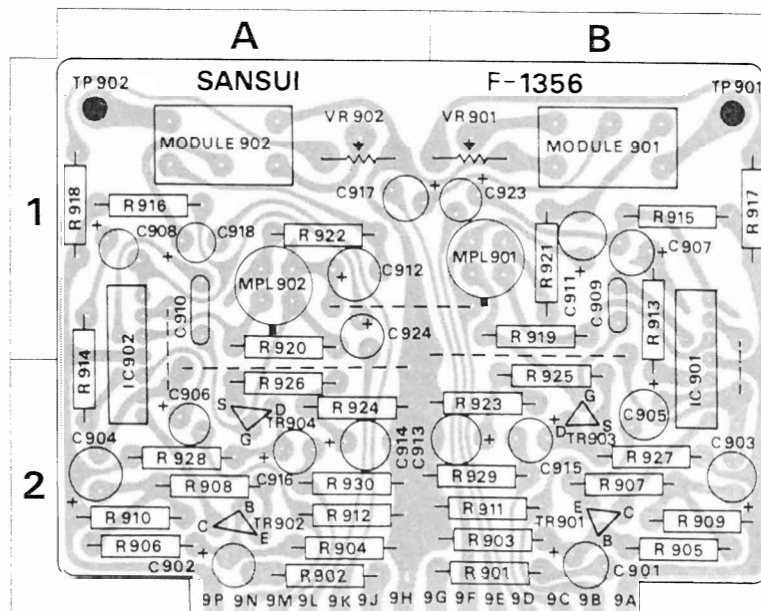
A
B
1
2
TP 902
SANSUI
F-1356
TP 901
MODULE 902
VR 902
VR 901
MODULE 901
R 918
C 917
C 923
R 917
R 916
R 915
C908
C918
R 922
R 921
C 907
MPL 902
C 912
MPL 901
C 911
C 909
C 910
R 913
R 914
IC 902
C 924
IC 901
R 920
R 919
R 926
R 925
C906
S
D
G
TR904
R 924
R 923
G
S
D
TR903
C905
C 904
C 914
C 913
C 903
R 928
C 916
C 915
R 929
R 927
R 908
R 930
R 907
R 910
B
C
E
TR902
R 912
R 911
E
TR901
C
B
R 909
R 906
R 904
R 903
R 905
C902
R 902
R 901
C 901
9P 9N 9M 9L 9K 9J 9H 9G 9F 9E 9D 9C 9B 9A